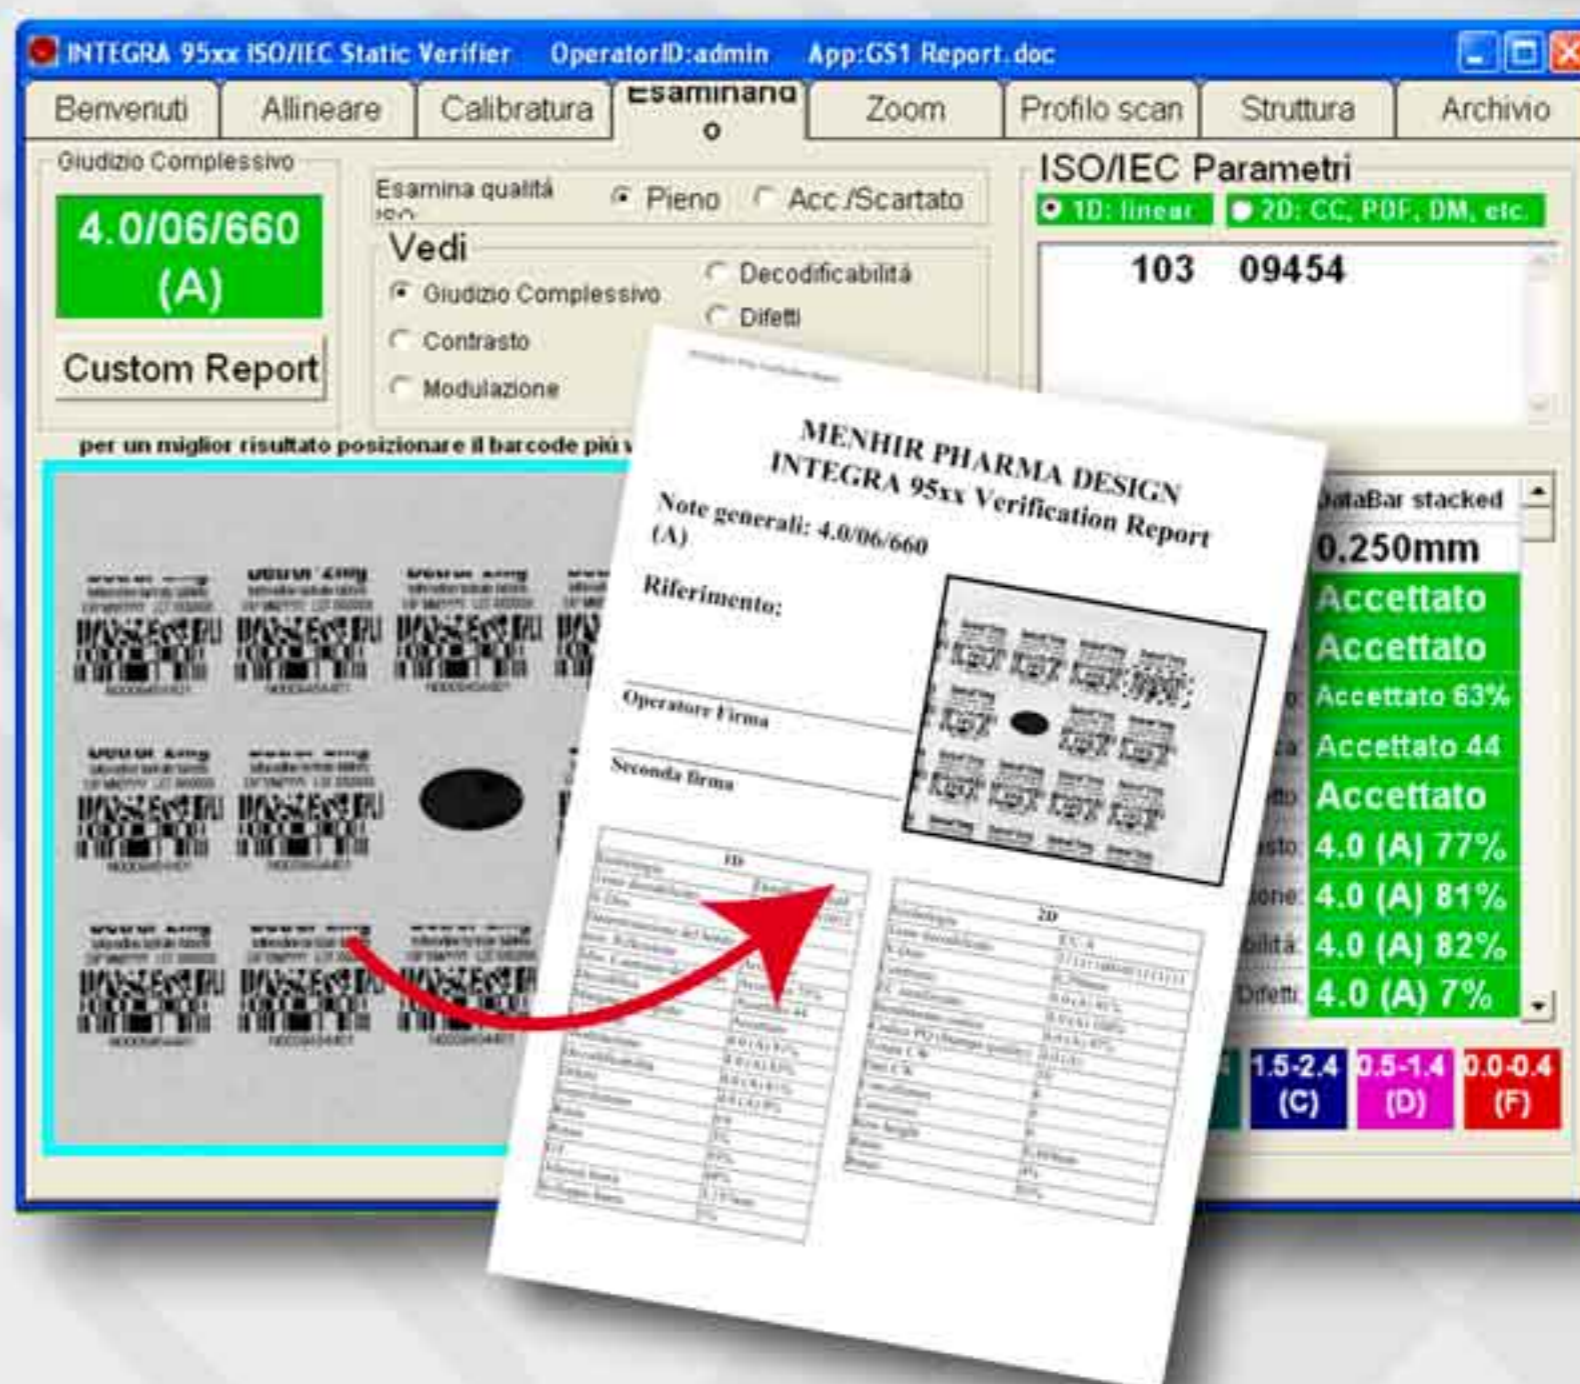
INTEGRA 95xx ISO/IEC Static Verifier OperatorID:admin App:GS1 Report.doc

Benvenuti Allineare Calibratura Esaminand o Zoom Profilo scan Struttura Archivio

Giudizio Complessivo

4.0/06/660 (A)

Custom Report

Esamina qualità ISO

Pieno Acc./Scartato

Vedi

Giudizio Complessivo

Contrasto

Modulazione

Decodificabilità

Difetti

ISO/IEC Parametri

1D: linear

2D: CC, PDF, DM, etc.

103 09454

per un miglior risultato posizionare il barcode più v

MENHIR PHARMA DESIGN
INTEGRA 95xx Verification Report

Note generali: 4.0/06/660 (A)

Riferimento:

Operatore Firma

Seconda firma

1D

2D

DataBar stacked

0.250mm

Accettato

Accettato

Accettato 63%

Accettato 44

Accettato

4.0 (A) 77%

4.0 (A) 81%

4.0 (A) 82%

Difetti 4.0 (A) 7%

1.5-2.4 (C)

0.5-1.4 (D)

0.0-0.4 (F)